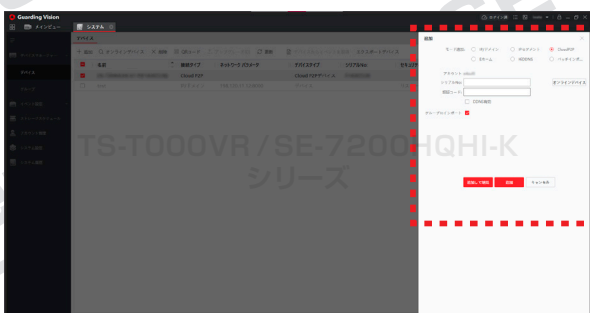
Guarding Vision

メインビュー

システム

デバイス

+ 追加

オンラインデバイス

削除

QRコード

更新

名前

接続タイプ

ネットワークステータス

デバイスタイプ

シリアルNo

Cloud P2P

Cloud P2Pデバイス

追加

モード追加

IPアドレス

IPセグメント

Cloud P2P

IDネーム

HIDDNS

バッチインポ...

アカウント(CloudP)

シリアルNo.

認証コード

DDNS有効

グループにインポート

追加して新規

追加

キャンセル

TS-T000VR / SE-7200HQHI-K

シリーズ